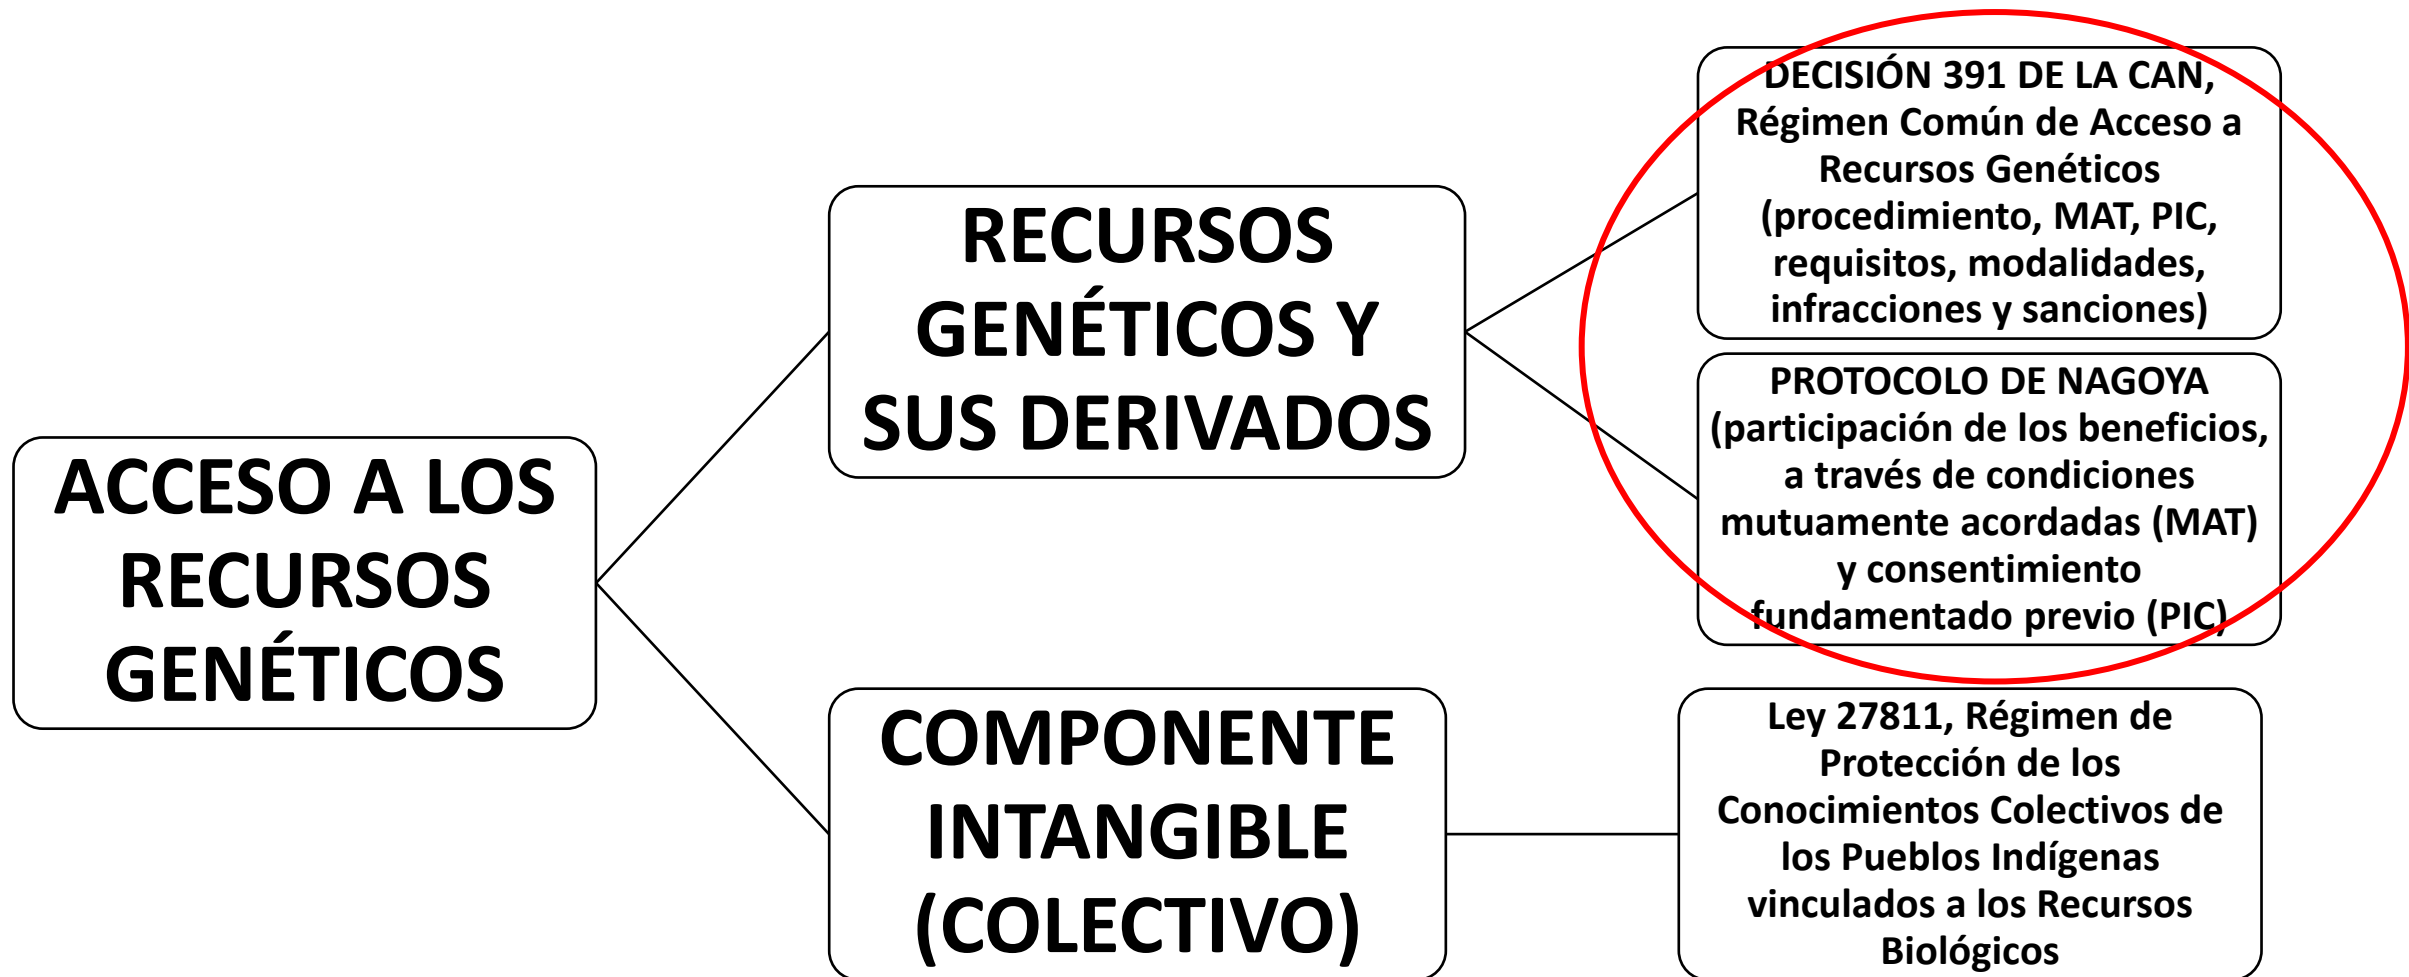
ACCESO A LOS RECURSOS GENÉTICOS

RECURSOS GENÉTICOS Y SUS DERIVADOS

DECISIÓN 391 DE LA CAN, Régimen Común de Acceso a Recursos Genéticos (procedimiento, MAT, PIC, requisitos, modalidades, infracciones y sanciones)

PROTOCOLO DE NAGOYA (participación de los beneficios, a través de condiciones mutuamente acordadas (MAT) y consentimiento fundamentado previo (PIC)

COMPONENTE INTANGIBLE (COLECTIVO)

Ley 27811, Régimen de Protección de los Conocimientos Colectivos de los Pueblos Indígenas vinculados a los Recursos Biológicos